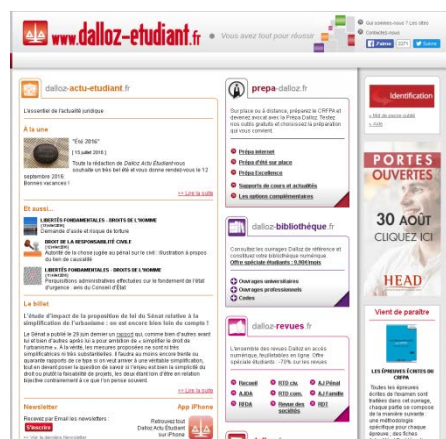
www.dalloz-etudiant.fr • Vous avez tout pour réussir

Qui sommes-nous ? Les sites
Contactez-nous
J'aime 2271 Tweet

dalloz-actu-étudiant.fr

L'essentiel de l'actualité juridique

À la une

"Été 2016"
(15 juillet 2016)
Toute la rédaction de Dalloz Actu Étudiant vous souhaite un très bel été et vous donne rendez-vous le 12 septembre 2016. Bonnes vacances !
>> Lire la suite

En bref...

LIBERTÉS FONDAMENTALES - DROITS DE L'HOMME
Demande d'asile et risque de torture

DROIT DE LA RESPONSABILITÉ CIVILE
Autorité de la chose jugée au pénal sur le civil : illustration à propos du lien de causalité

LIBERTÉS FONDAMENTALES - DROITS DE L'HOMME
Perquisitions administratives effectuées sur le fondement de l'état d'urgence : avis du Conseil d'État
>> Lire la suite

Le billet

L'étude d'impact de la proposition de loi du Sénat relative à la simplification de l'urbanisme : on est encore bien loin du compte !

Le Sénat a publié le 29 juin dernier un rapport qui, comme bien d'autres avant lui et bien d'autres après lui a pour ambition de « simplifier le droit de l'urbanisme ». À la vérité, les mesures proposées ne sont ni très simplificatrices ni très substantielles. Il faudra au moins encore trente ou quarante rapports de ce type si on veut arriver à une véritable simplification, tout en devant poser la question de savoir si l'enjeu est bien la simplicité du droit ou plutôt la faisabilité de projets, les deux étant loin d'être en relation bijective contrairement à ce que l'on pense souvent.
>> Lire la suite

Newsletter
Recevez par Email les newsletters :
S'inscrire
>> Voir la dernière Newsletter

App iPhone
Retrouvez tout Dalloz Actu Étudiant sur iPhone

prepa-dalloz.fr

Sur place ou à distance, préparez le CRFPA et devenez avocat avec la Prépa Dalloz. Testez nos outils gratuits et choisissez la préparation qui vous convient.

Prépa Internet
Prépa d'été sur place
Prépa Excellence
Supports de cours et actualités
Les options complémentaires

dalloz-bibliothèque.fr

Consultez les ouvrages Dalloz de référence et constituez votre bibliothèque numérique.
Offre spéciale étudiants : 9,90€/mois

Ouvrages universitaires
Ouvrages professionnels
Codes

dalloz-revues.fr

L'ensemble des revues Dalloz en accès numérique, feuilletables en ligne. Offre spéciale étudiants : -70% sur les revues

Recueil
AJDA
RFDA
RTD civ.
RTD com.
Revue des sociétés
AJ Pénal
AJ Famille
RDT

Identification
Mot de passe oublié
Aide

PORTES OUVERTES
30 AOÛT
CLIQUEZ ICI
HEAD

Vient de paraître
LES ÉPREUVES ÉCRITES DU CRFPA
Toutes les épreuves écrites de l'examen sont traitées dans cet ouvrage, chaque partie se compose de la manière suivante : une méthodologie spécifique pour chaque épreuve ; des fiches